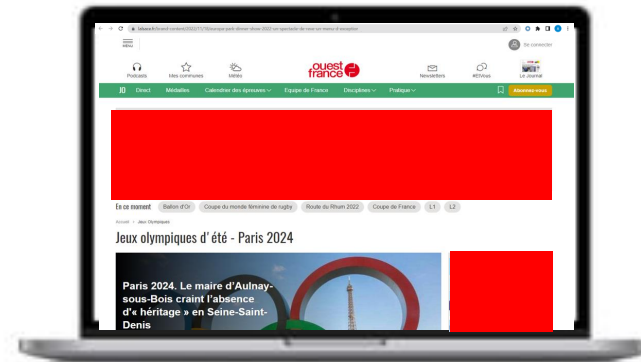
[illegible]

MENU

Se connecter

Podcasts

Mes communes

Météo

ouest france

Newsletters

#EtVous

Le Journal

JO

Direct

Médailles

Calendrier des épreuves

Equipe de France

Disciplines

Pratique

Abonnez-vous

En ce moment

Ballon d'Or

Coupe du monde féminine de rugby

Route du Rhum 2022

Coupe de France

L1

L2

Accueil › Jeux Olympiques

Jeux olympiques d' été - Paris 2024

Paris 2024. Le maire d'Aulnay-sous-Bois craint l'absence d'« héritage » en Seine-Saint-Denis